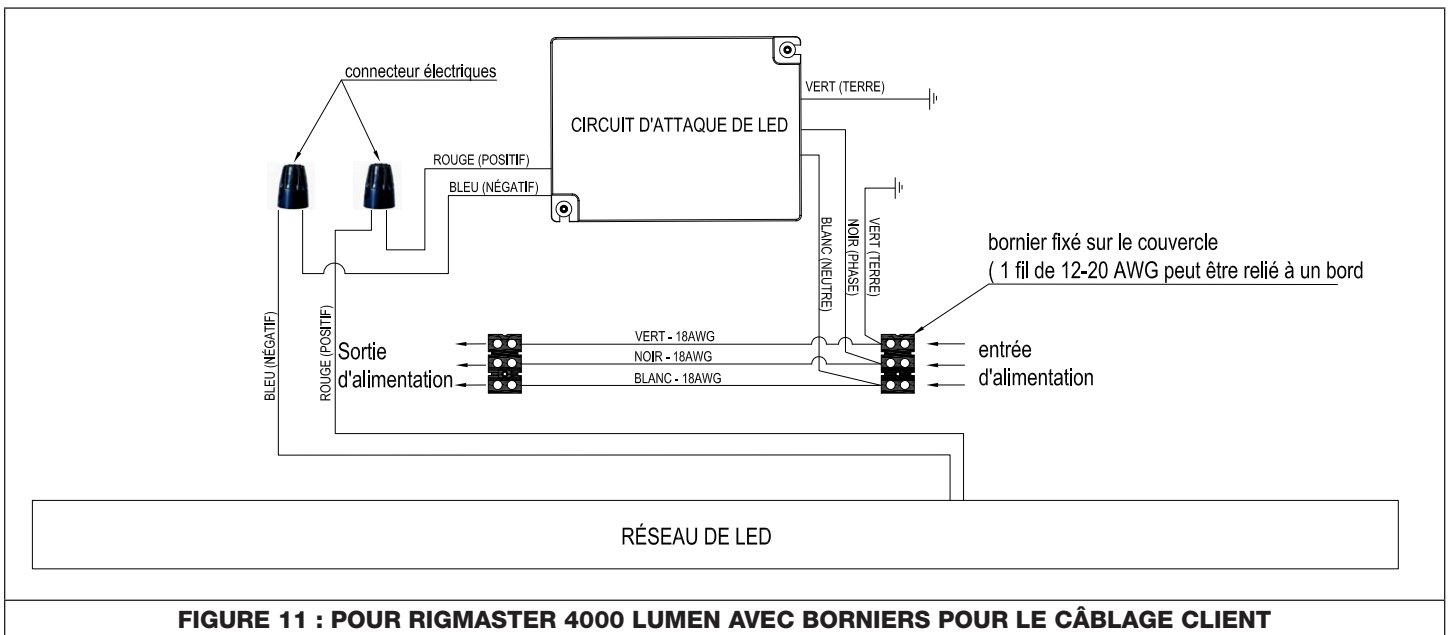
connecteur électriques

CIRCUIT D'ATTAQUE DE LED

VERT (TERRE)

ROUGE (POSITIF)

BLEU (NÉGATIF)

BLANC (NEUTRE)

NOIR (PHASE)

VERT (TERRE)

bornier fixé sur le couvercle
( 1 fil de 12-20 AWG peut être relié à un bord

BLEU (NÉGATIF)

ROUGE (POSITIF)

Sortie
d'alimentation

VERT - 18AWG

NOIR - 18AWG

BLANC - 18AWG

entrée
d'alimentation

RÉSEAU DE LED

FIGURE 11 : POUR RIGMASTER 4000 LUMEN AVEC BORNIERS POUR LE CÂBLAGE CLIENT